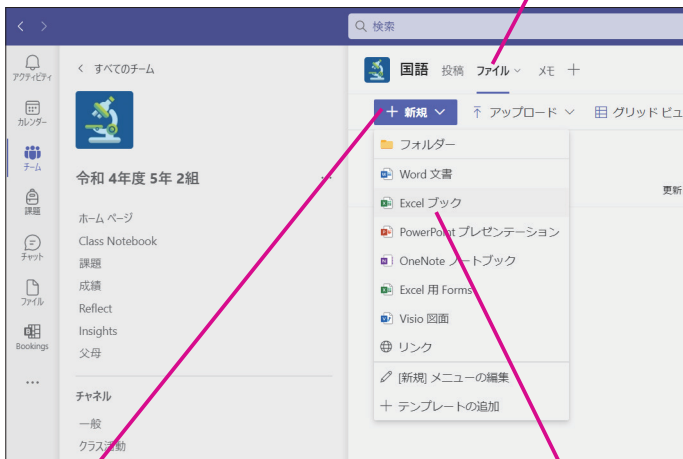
検索

アクティビティ
カレンダー
チーム
課題
チャット
ファイル
Bookings
...

< すべてのチーム

令和 4年度 5年 2組

ホーム ページ
Class Notebook
課題
成績
Reflect
Insights
父母

チャネル

一般
クラス活動

国語 投稿 ファイル メモ +

+ 新規 アップロード グリッド ビュ

フォルダー
Word 文書
Excel ブック
PowerPoint プレゼンテーション
OneNote ノートブック
Excel 用 Forms
Visio 図面
リンク
[新規] メニューの編集
+ テンプレートの追加

更新